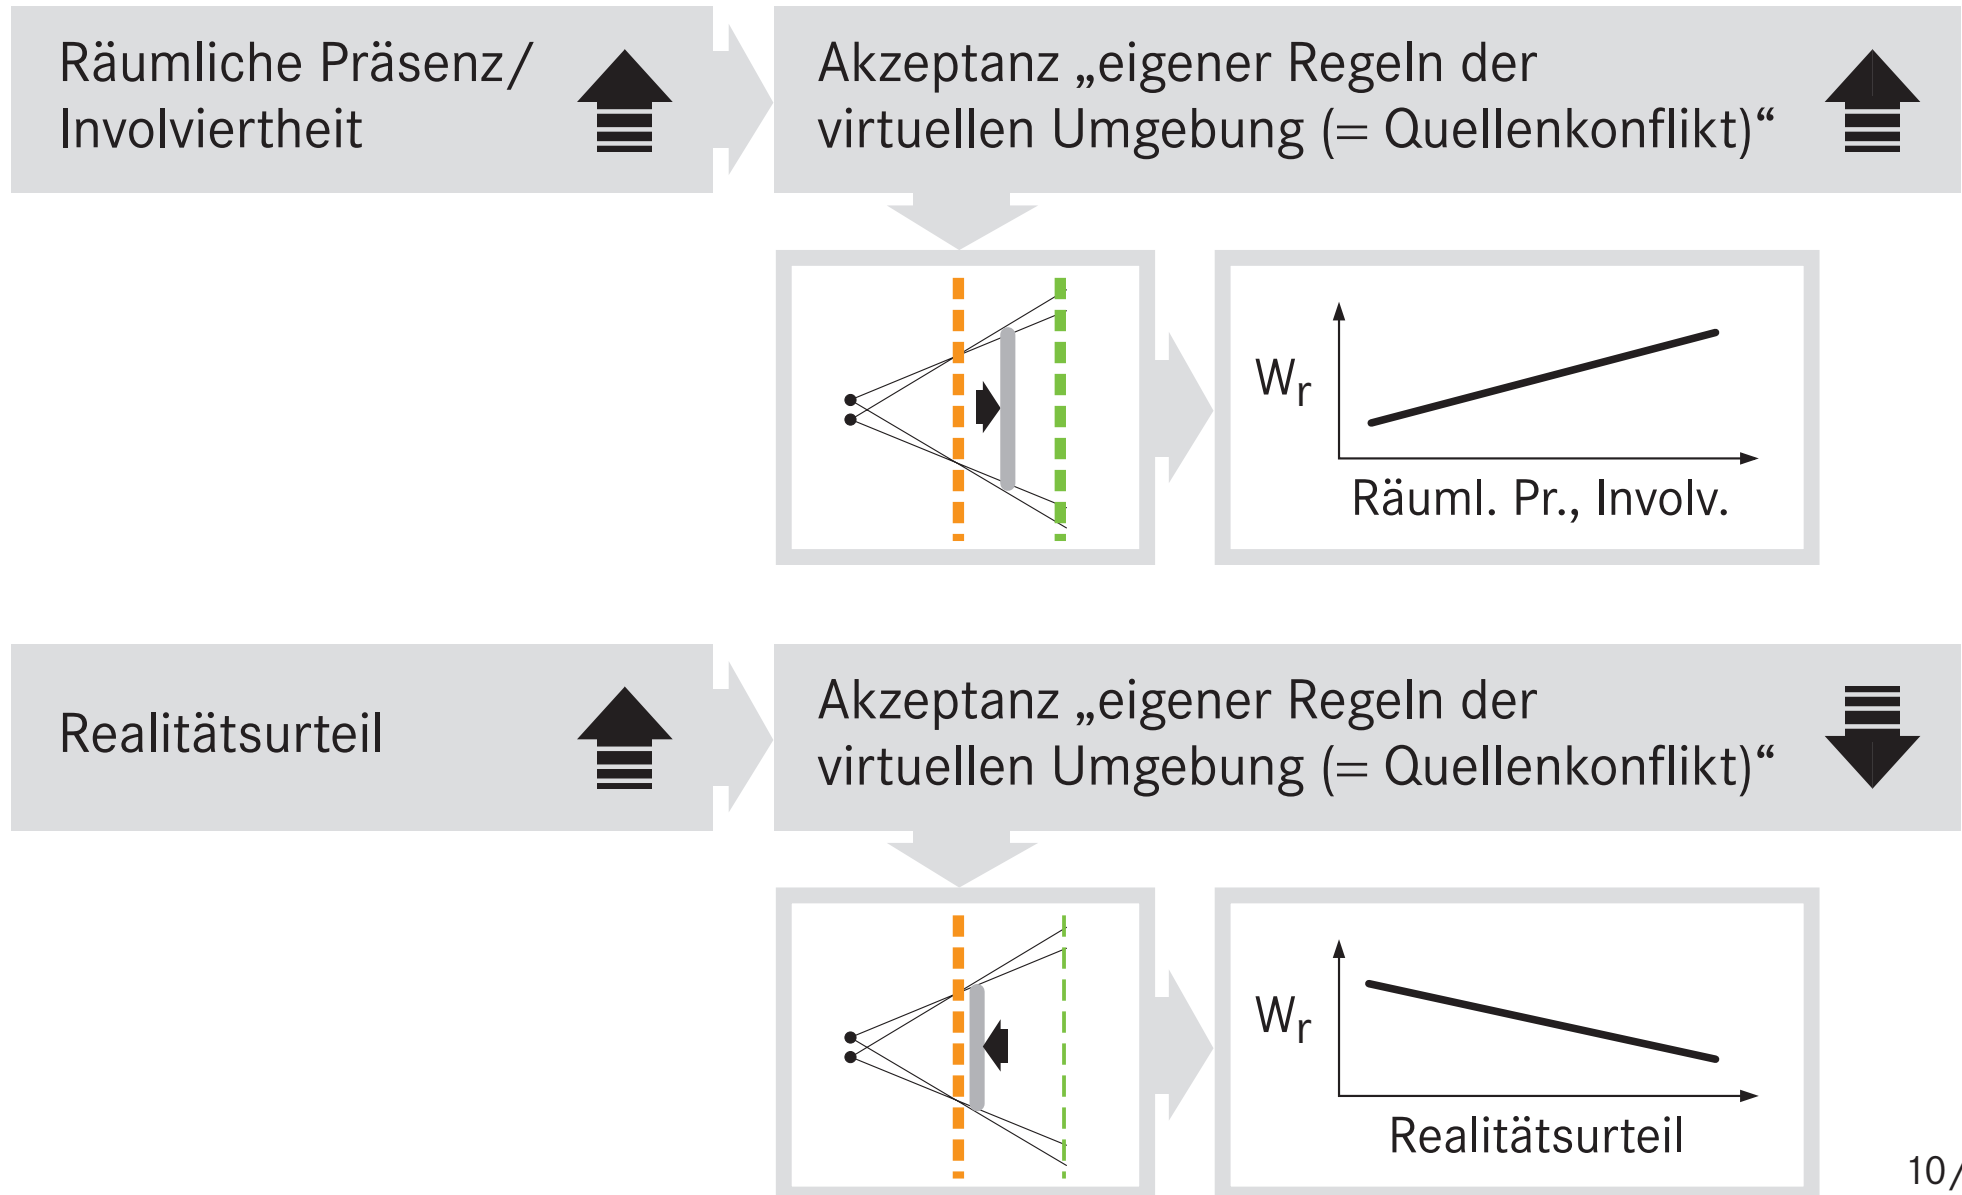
Räumliche Präsenz/ Involviertheit

Akzeptanz „eigener Regeln der virtuellen Umgebung (= Quellenkonflikt)“

$W_r$

Räuml. Pr., Involv.

Realitätsurteil

Akzeptanz „eigener Regeln der virtuellen Umgebung (= Quellenkonflikt)“

$W_r$

Realitätsurteil

10/